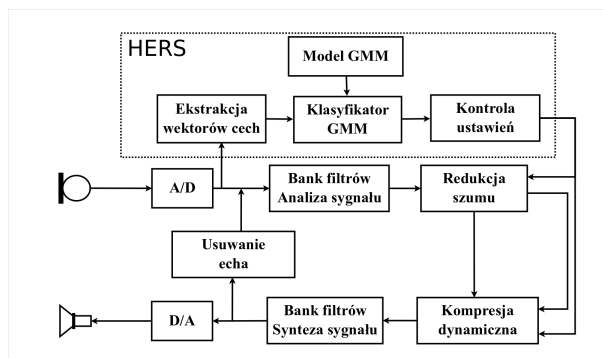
HERS

Model GMM

Ekstrakcja wektorów cech

Klasyfikator GMM

Kontrola ustawień

A/D

Bank filtrów Analiza sygnału

Redukcja szumu

Usuwanie echa

D/A

Bank filtrów Synteza sygnału

Kompresja dynamiczna